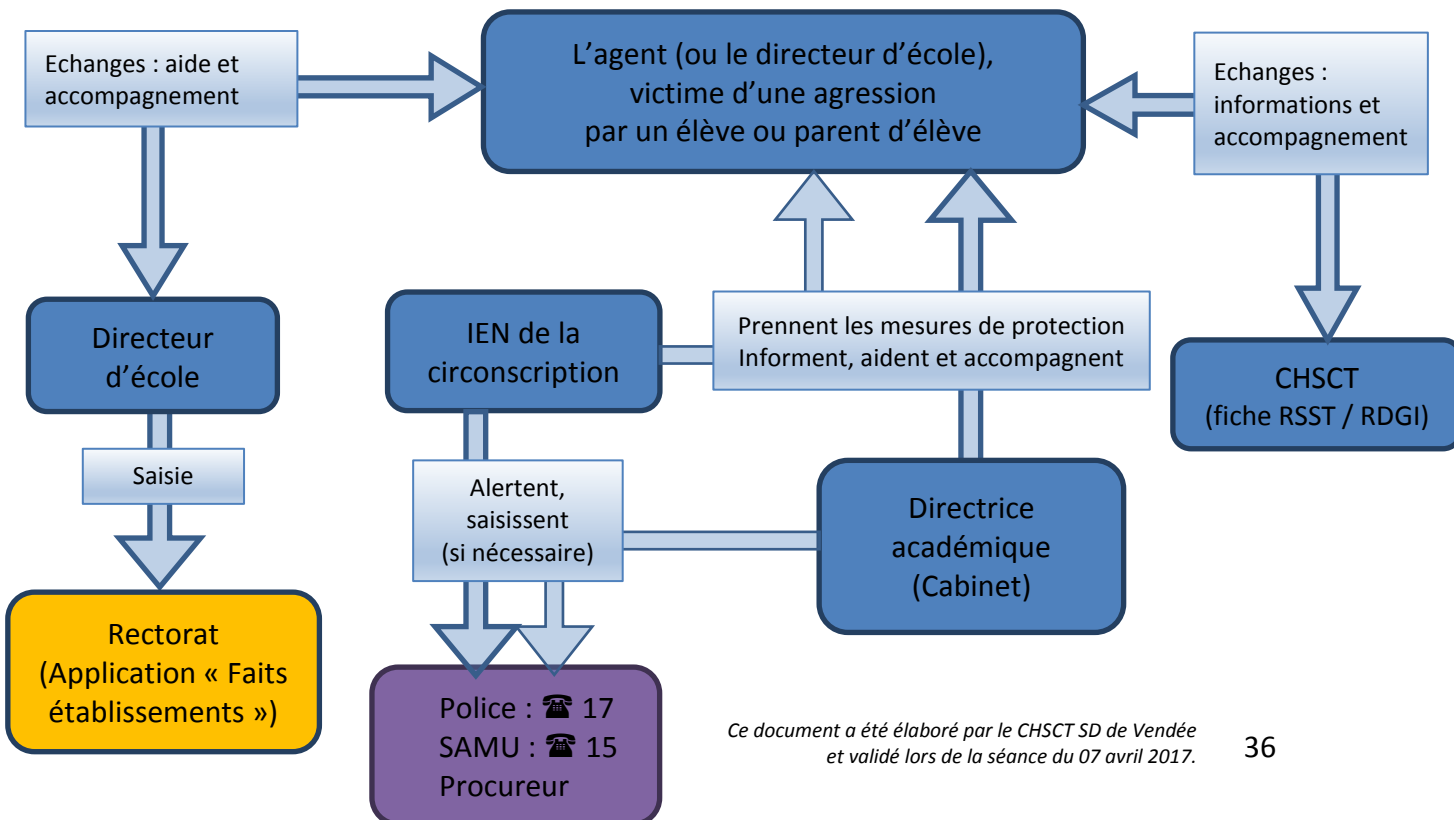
Echanges : aide et accompagnement

L'agent (ou le directeur d'école), victime d'une agression par un élève ou parent d'élève

Echanges : informations et accompagnement

Directeur d'école

IEN de la circonscription

Prennent les mesures de protection
Informent, aident et accompagnent

CHSCT
(fiche RSST / RDGI)

Saisie

Alertent, saisissent (si nécessaire)

Directrice académique (Cabinet)

Rectorat
(Application « Faits établissements »)

Police : ☎ 17
SAMU : ☎ 15
Procureur

Ce document a été élaboré par le CHSCT SD de Vendée et validé lors de la séance du 07 avril 2017.

36